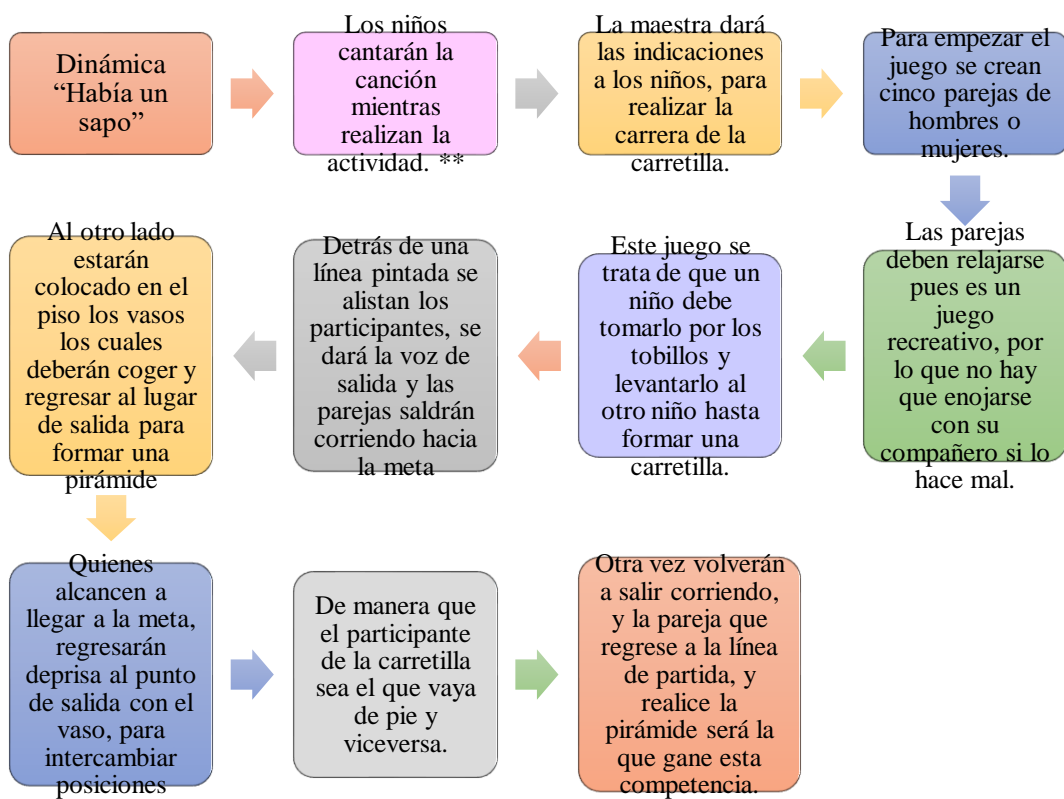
Dinámica “Había un sapo”

Los niños cantarán la canción mientras realizan la actividad. **

La maestra dará las indicaciones a los niños, para realizar la carrera de la carretilla.

Para empezar el juego se crean cinco parejas de hombres o mujeres.

Las parejas deben relajarse pues es un juego recreativo, por lo que no hay que enojarse con su compañero si lo hace mal.

Este juego se trata de que un niño debe tomarlo por los tobillos y levantarlo al otro niño hasta formar una carretilla.

Detrás de una línea pintada se alistan los participantes, se dará la voz de salida y las parejas saldrán corriendo hacia la meta

Al otro lado estarán colocado en el piso los vasos los cuales deberán coger y regresar al lugar de salida para formar una pirámide

Quienes alcancen a llegar a la meta, regresarán deprisa al punto de salida con el vaso, para intercambiar posiciones

De manera que el participante de la carretilla sea el que vaya de pie y viceversa.

Otra vez volverán a salir corriendo, y la pareja que regrese a la línea de partida, y realice la pirámide será la que gane esta competencia.